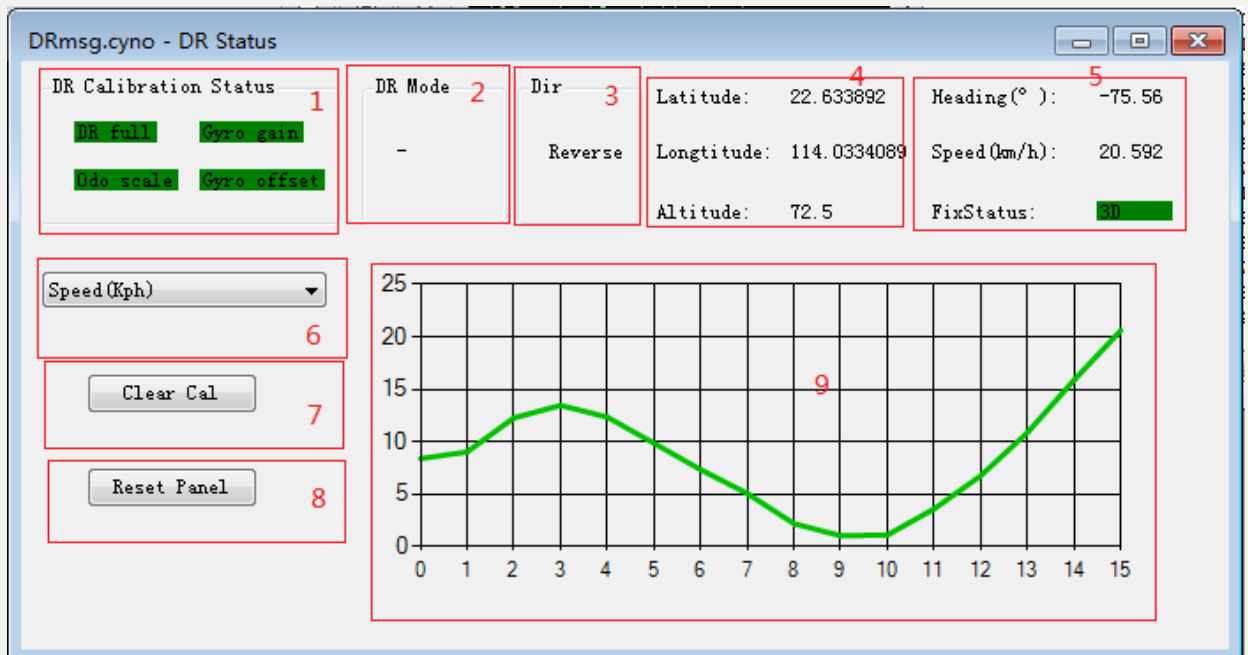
DRmsg.cyno - DR Status

DR Calibration Status
1
DR full
Gyro gain
Odo scale
Gyro offset

DR Mode
2
-

Dir
3
Reverse

4
Latitude: 22.633892
Longtitude: 114.0334089
Altitude: 72.5

5
Heading(° ): -75.56
Speed(km/h): 20.592
FixStatus: 3D

Speed(Kph)
6

Clear Cal
7

Reset Panel
8

9
25
20
15
10
5
0
0 1 2 3 4 5 6 7 8 9 10 11 12 13 14 15